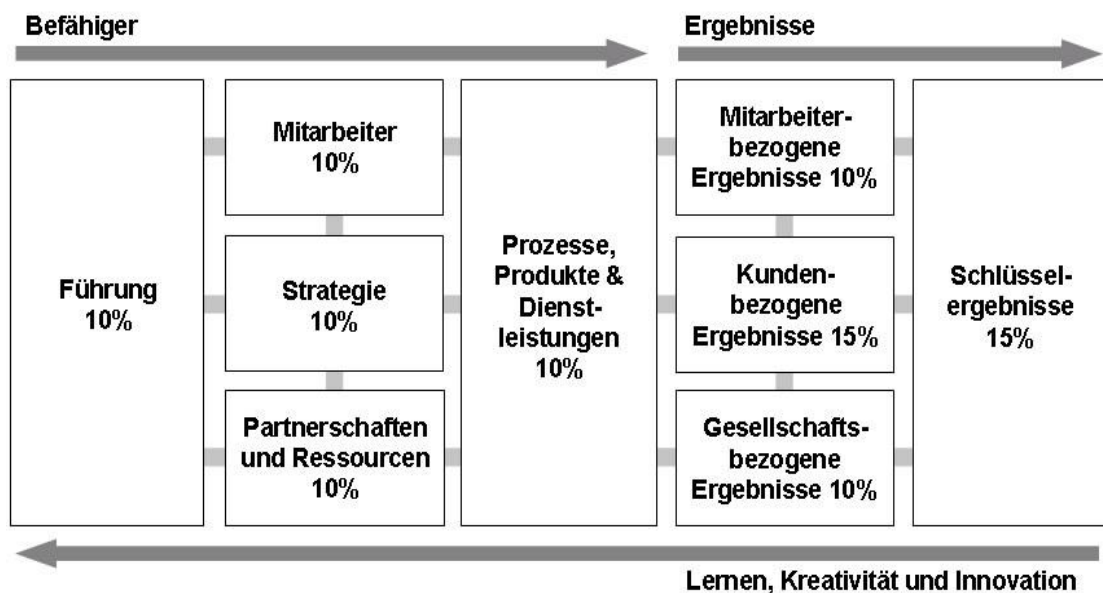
Befähiger

Ergebnisse

Führung 10%

Mitarbeiter 10%

Strategie 10%

Partnerschaften und Ressourcen 10%

Prozesse, Produkte & Dienstleistungen 10%

Mitarbeiterbezogene Ergebnisse 10%

Kundenbezogene Ergebnisse 15%

Gesellschaftsbezogene Ergebnisse 10%

Schlüsselergebnisse 15%

Lernen, Kreativität und Innovation